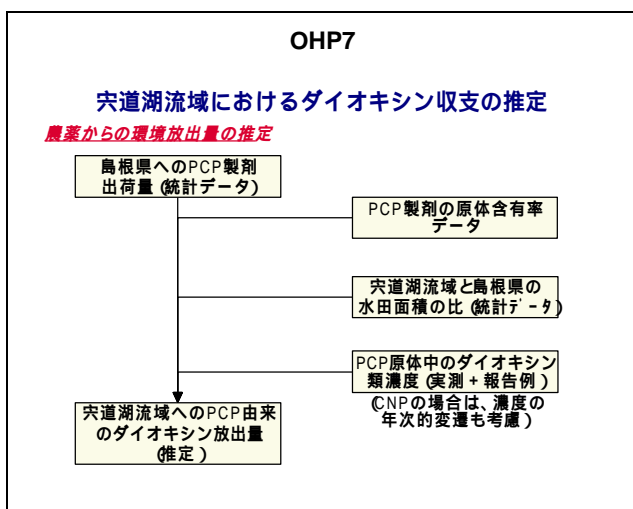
OHP7

宍道湖流域におけるダイオキシン収支の推定

農薬からの環境放出量の推定

島根県へのPCP製剤出荷量 (統計データ)

PCP製剤の原体含有率データ

宍道湖流域と島根県の水田面積の比 (統計データ)

PCP原体中のダイオキシン類濃度 (実測 + 報告例)

(CNPの場合は、濃度の年次的変遷も考慮)

宍道湖流域へのPCP由来のダイオキシン放出量 (推定)